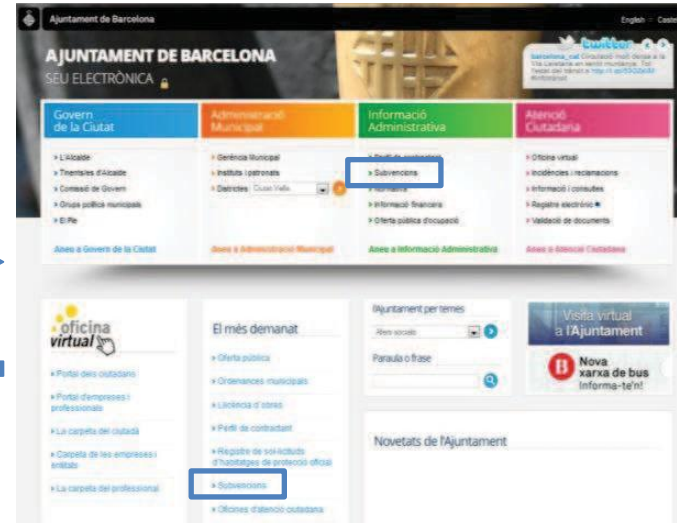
Ajuntament de Barcelona

English · Caste

AJUNTAMENT DE BARCELONA
SEU ELECTRÒNICA

twitter

barcelona_cat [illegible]

Govern de la Ciutat
» L'Alcalde
» Tinents/es d'Alcalde
» Comissió de Govern
» Grups polítics municipals
» El Ple
Anar a Govern de la Ciutat

Administració Municipal
» Gerència Municipal
» Instituts i patronats
» Districtes Ciutat Vella
Anar a Administració Municipal

Informació Administrativa
» Perfil de contractant
» Subvencions
» Normativa
» Informació financera
» Oferta pública d'ocupació
Anar a Informació Administrativa

Atenció Ciutadana
» Oficina virtual
» Incidències i reclamacions
» Informació i consultes
» Registre electrònic
» Validació de documents
Anar a Atenció Ciutadana

oficina virtual
» Portal dels ciutadans
» Portal d'empreses i professionals
» La carpeta del ciutadà
» Carpeta de les empreses i entitats
» La carpeta del professional

El més demanat
» Oferta pública
» Ordenances municipals
» Llicència d'obres
» Perfil de contractant
» Registre de sol·licituds d'habitatges de protecció oficial
» Subvencions
» Oficines d'atenció ciutadana

l'Ajuntament per temes
Àmbit social
Paraula o frase

Novetats de l'Ajuntament

Visita virtual a l'Ajuntament

Nova xarxa de bus
Informa-te'n!